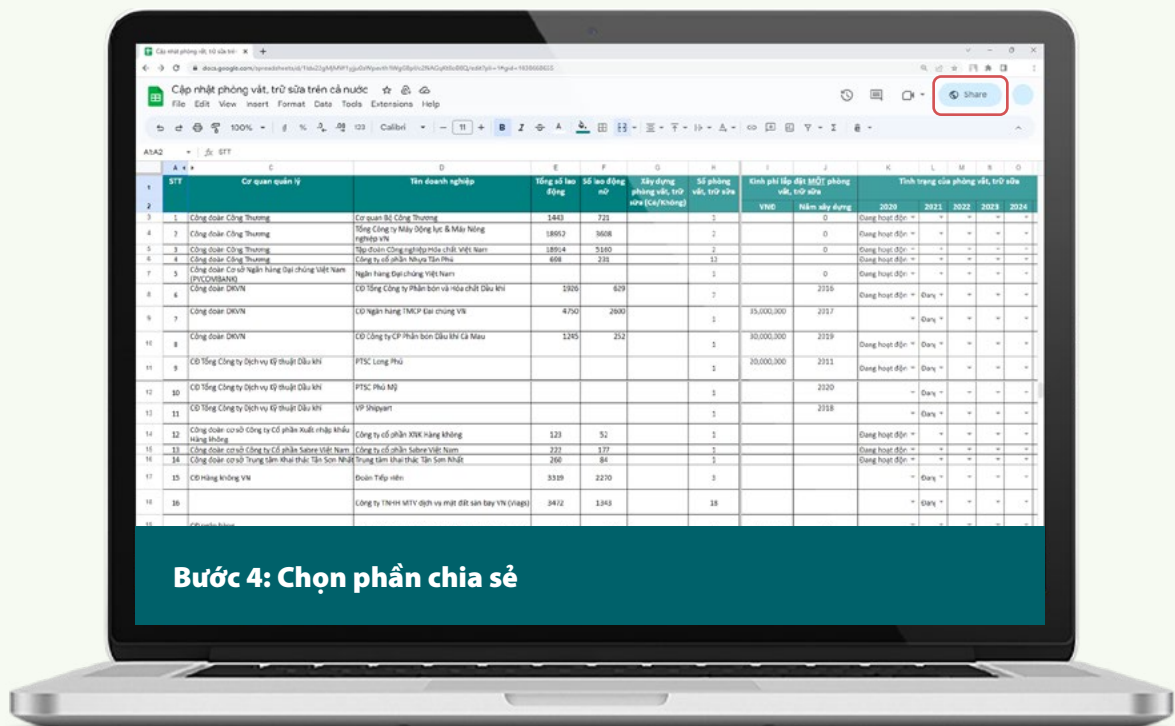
Cập nhật phòng vắt, trữ sữa trê ×

docs.google.com/spreadsheets/d/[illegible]

Cập nhật phòng vắt, trữ sữa trên cả nước
File Edit View Insert Format Data Tools Extensions Help

Share

100% Calibri 11

A1:A2 fx STT

| STT | Cơ quan quản lý | Tên doanh nghiệp | Tổng số lao động | Số lao động nữ | Xây dựng phòng vắt, trữ sữa (Có/Không) | Số phòng vắt, trữ sữa | Kinh phí lắp đặt MỘT phòng vắt, trữ sữa VNĐ | Năm xây dựng | Tình trạng của phòng vắt, trữ sữa 2020 | 2021 | 2022 | 2023 | 2024 |
|---|---|---|---|---|---|---|---|---|---|---|---|---|---|
| 1 | Công đoàn Công Thương | Cơ quan Bộ Công Thương | 1443 | 721 | | 1 | | 0 | Đang hoạt độn | | | | |
| 2 | Công đoàn Công Thương | Tổng Công ty Máy Động lực & Máy Nông nghiệp VN | 18952 | 3608 | | 2 | | 0 | Đang hoạt độn | | | | |
| 3 | Công đoàn Công Thương | Tập đoàn Công nghiệp Hóa chất Việt Nam | 18914 | 5160 | | 2 | | 0 | Đang hoạt độn | | | | |
| 4 | Công đoàn Công Thương | Công ty cổ phần Nhựa Tân Phú | 608 | 231 | | 13 | | 0 | Đang hoạt độn | | | | |
| 5 | Công đoàn Cơ sở Ngân hàng Đại chúng Việt Nam (PVCOMBANK) | Ngân hàng Đại chúng Việt Nam | | | | 1 | | 0 | | | | | |
| 6 | Công đoàn DKVN | CĐ Tổng Công ty Phân bón và Hóa chất Dầu khí | 1926 | 629 | | 7 | | 2016 | Đang hoạt độn | Đan | | | |
| 7 | Công đoàn DKVN | CĐ Ngân hàng TMCP Đại chúng VN | 4750 | 2600 | | 1 | 35,000,000 | 2017 | | Đan | | | |
| 8 | Công đoàn DKVN | CĐ Công ty CP Phân bón Dầu khí Cà Mau | 1245 | 252 | | 1 | 30,000,000 | 2019 | Đang hoạt độn | Đan | | | |
| 9 | CĐ Tổng Công ty Dịch vụ Kỹ thuật Dầu khí | PTSC Long Phú | | | | 1 | 20,000,000 | 2011 | | Đan | | | |
| 10 | CĐ Tổng Công ty Dịch vụ Kỹ thuật Dầu khí | PTSC Phú Mỹ | | | | 1 | | 2020 | | Đan | | | |
| 11 | CĐ Tổng Công ty Dịch vụ Kỹ thuật Dầu khí | VP Shipyart | | | | 1 | | 2018 | | Đan | | | |
| 12 | Công đoàn cơ sở Công ty Cổ phần Xuất nhập khẩu Hàng không | Công ty cổ phần XNK Hàng không | 123 | 52 | | 1 | | | Đang hoạt độn | | | | |
| 13 | Công đoàn cơ sở Công ty Cổ phần Sabre Việt Nam | Công ty cổ phần Sabre Việt Nam | 222 | 177 | | 1 | | | Đang hoạt độn | | | | |
| 14 | Công đoàn cơ sở Trung tâm Khai thác Tân Sơn Nhất | Trung tâm khai thác Tân Sơn Nhất | 260 | 84 | | 1 | | | | | | | |
| 15 | CĐ Hàng không VN | Đoàn Tiếp viên | 3319 | 2270 | | 3 | | | | Đan | | | |
| 16 | | Công ty TNHH MTV dịch vụ mặt đất sân bay VN (Viags) | 3472 | 1343 | | 18 | | | | Đan | | | |

Bước 4: Chọn phần chia sẻ